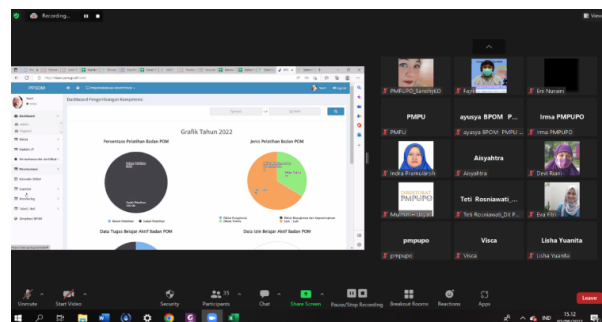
Recording...

PMPUPO_SanchyED
Fajri
Eni Nuraeni
PMPU
ayusya BPOM_P...
Irma PMPUPO
PMPU
ayusya BPOM_PMPU_...
Irma PMPUPO
Aisyahtra
Indra Pramulardi
Aisyahtra
Devi Riani
DIREKTORAT PMPUPO
Teti Rosniawati_...
Muhlmin - Dit
Teti Rosniawati_Dit P...
Eva Fitri
pmpupo
Visca
Lisha Yuanita
pmpupo
Visca
Lisha Yuanita

Dashboard Pengembangan Kompetensi

Grafik Tahun 2022

Persentase Pelatihan Badan POM
Jenis Pelatihan Badan POM

Data Tugas Belajar Aktif Badan POM
Data Izin Belajar Aktif Badan POM

Unmute
Start Video
Security
Participants 35
Chat
Share Screen
Pause/Stop Recording
Breakout Rooms
Reactions
Apps
Leave

IND
15.12